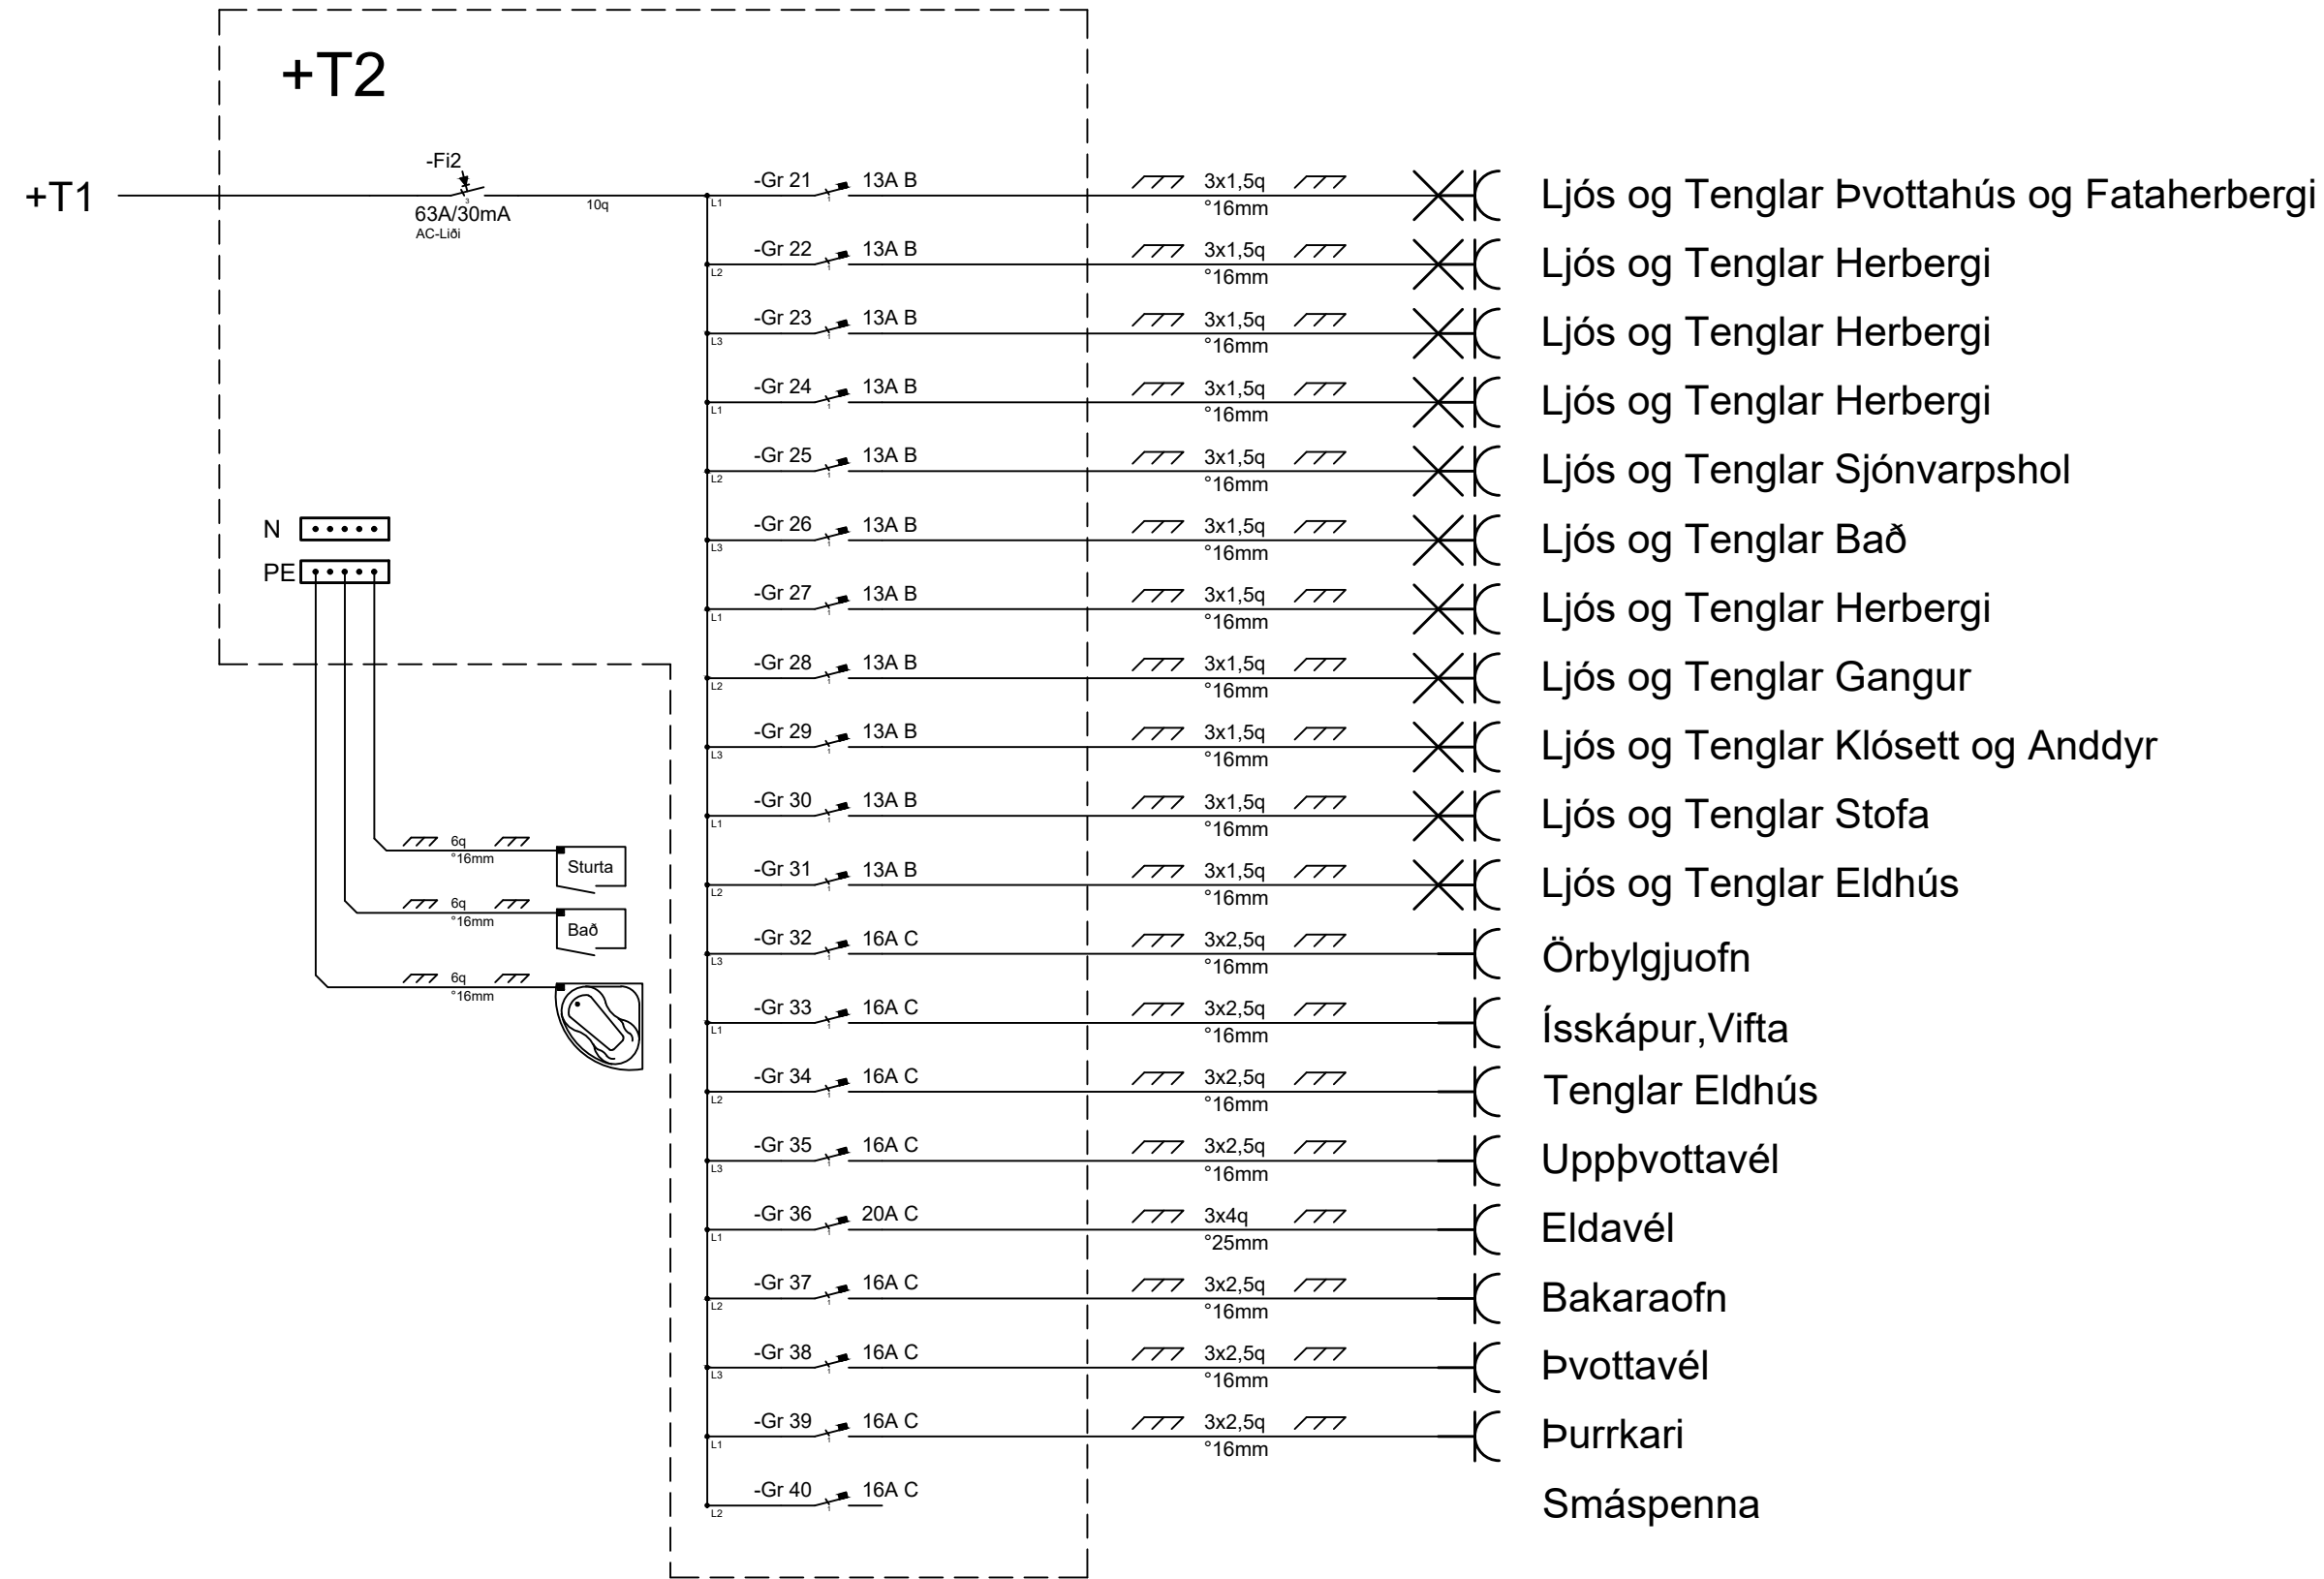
+T2

+T1

-Fi2
63A/30mA
AC-Liði
10q

-Gr 21 13A B L1 3x1,5q °16mm Ljós og Tenglar Þvottahús og Fataherbergi
-Gr 22 13A B L2 3x1,5q °16mm Ljós og Tenglar Herbergi
-Gr 23 13A B L3 3x1,5q °16mm Ljós og Tenglar Herbergi
-Gr 24 13A B L1 3x1,5q °16mm Ljós og Tenglar Herbergi
-Gr 25 13A B L2 3x1,5q °16mm Ljós og Tenglar Sjónvarpshol
-Gr 26 13A B L3 3x1,5q °16mm Ljós og Tenglar Bað
-Gr 27 13A B L1 3x1,5q °16mm Ljós og Tenglar Herbergi
-Gr 28 13A B L2 3x1,5q °16mm Ljós og Tenglar Gangur
-Gr 29 13A B L3 3x1,5q °16mm Ljós og Tenglar Klósett og Anddyr
-Gr 30 13A B L1 3x1,5q °16mm Ljós og Tenglar Stofa
-Gr 31 13A B L2 3x1,5q °16mm Ljós og Tenglar Eldhús
-Gr 32 16A C L3 3x2,5q °16mm Örbylgjuofn
-Gr 33 16A C L1 3x2,5q °16mm Ísskápur,Vifta
-Gr 34 16A C L2 3x2,5q °16mm Tenglar Eldhús
-Gr 35 16A C L3 3x2,5q °16mm Uppþvottavél
-Gr 36 20A C L1 3x4q °25mm Eldavél
-Gr 37 16A C L2 3x2,5q °16mm Bakaraofn
-Gr 38 16A C L3 3x2,5q °16mm Þvottavél
-Gr 39 16A C L1 3x2,5q °16mm Þurrkari
-Gr 40 16A C L2 Smáspenna

N
PE

6q °16mm Sturta
6q °16mm Bað
6q °16mm